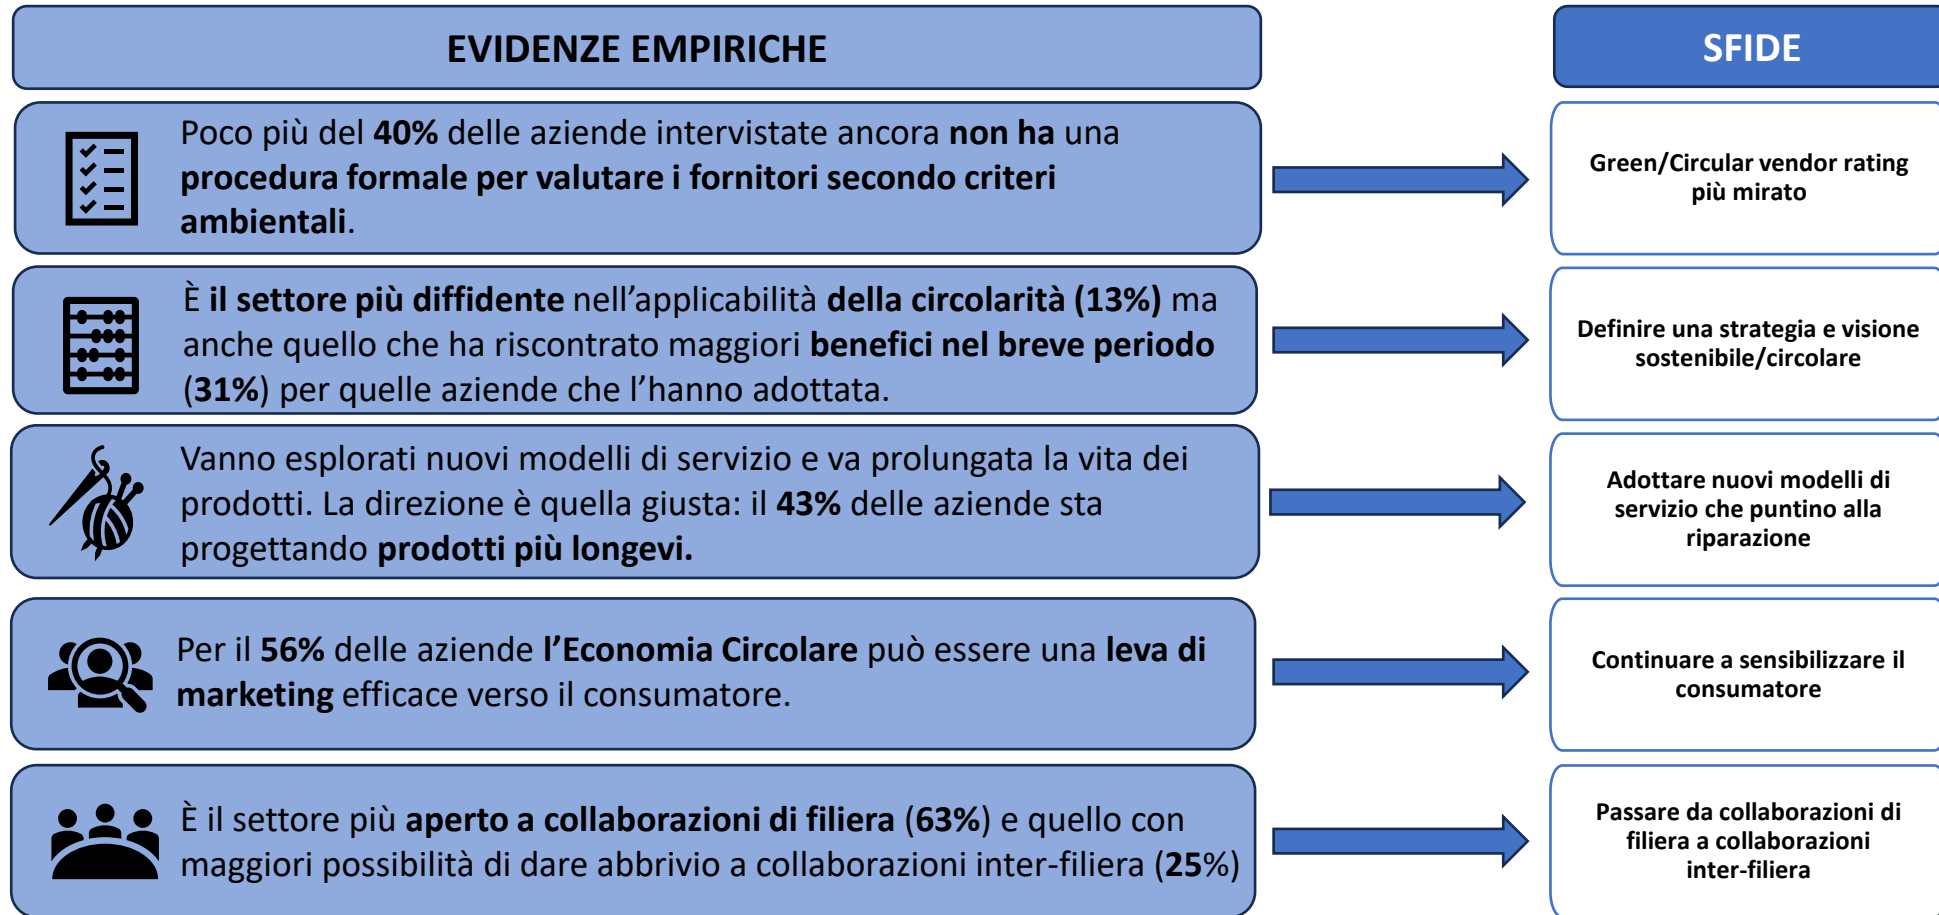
EVIDENZE EMPIRICHE

SFIDE

Poco più del **40%** delle aziende intervistate ancora **non ha** una **procedura formale per valutare i fornitori secondo criteri ambientali**.

Green/Circular vendor rating più mirato

È **il settore più diffidente** nell'applicabilità **della circolarità (13%)** ma anche quello che ha riscontrato maggiori **benefici nel breve periodo** (**31%**) per quelle aziende che l'hanno adottata.

Definire una strategia e visione sostenibile/circolare

Vanno esplorati nuovi modelli di servizio e va prolungata la vita dei prodotti. La direzione è quella giusta: il **43%** delle aziende sta progettando **prodotti più longevi.**

Adottare nuovi modelli di servizio che puntino alla riparazione

Per il **56%** delle aziende **l'Economia Circolare** può essere una **leva di marketing** efficace verso il consumatore.

Continuare a sensibilizzare il consumatore

È il settore più **aperto a collaborazioni di filiera** (**63%**) e quello con maggiori possibilità di dare abbrivio a collaborazioni inter-filiera (**25**%)

Passare da collaborazioni di filiera a collaborazioni inter-filiera